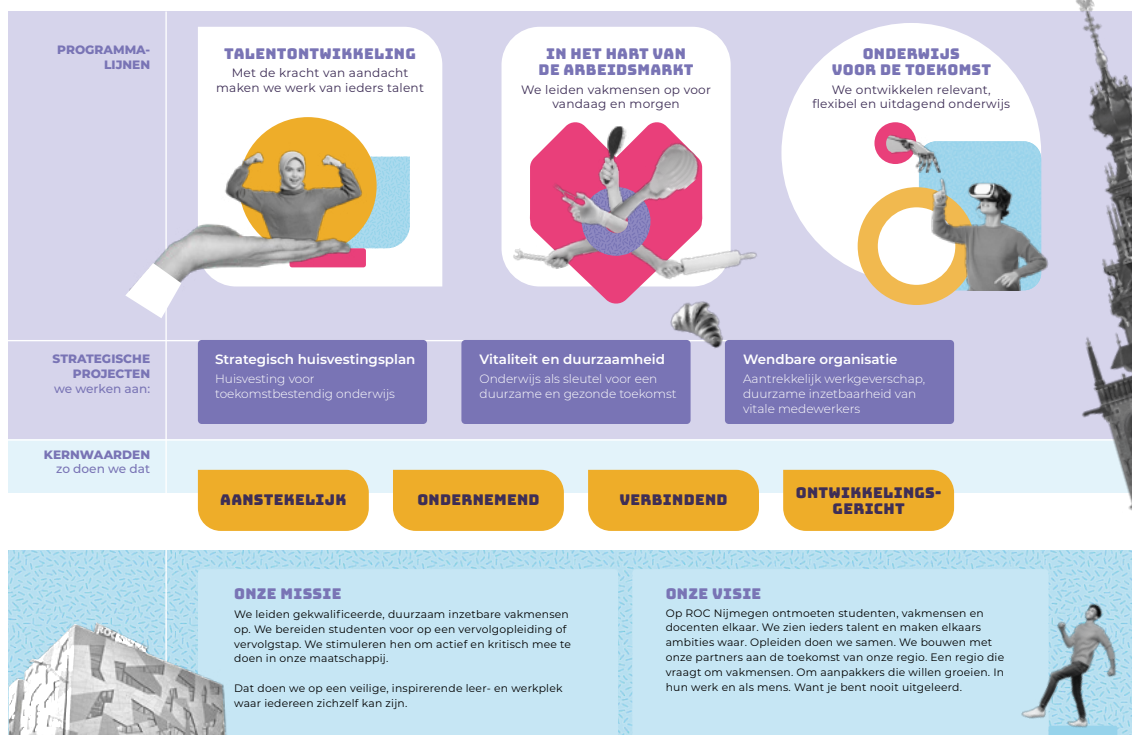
PROGRAMMA-LIJNEN

TALENTONTWIKKELING
Met de kracht van aandacht maken we werk van ieders talent

IN HET HART VAN DE ARBEIDSMARKT
We leiden vakmensen op voor vandaag en morgen

ONDERWIJS VOOR DE TOEKOMST
We ontwikkelen relevant, flexibel en uitdagend onderwijs

STRATEGISCHE PROJECTEN
we werken aan:

Strategisch huisvestingsplan
Huisvesting voor toekomstbestendig onderwijs

Vitaliteit en duurzaamheid
Onderwijs als sleutel voor een duurzame en gezonde toekomst

Wendbare organisatie
Aantrekkelijk werkgeverschap, duurzame inzetbaarheid van vitale medewerkers

KERNWAARDEN
zo doen we dat

AANSTEKELIJK

ONDERNEMEND

VERBINDEND

ONTWIKKELINGS-GERICHT

ONZE MISSIE
We leiden gekwalificeerde, duurzaam inzetbare vakmensen op. We bereiden studenten voor op een vervolgopleiding of vervolgstap. We stimuleren hen om actief en kritisch mee te doen in onze maatschappij.

Dat doen we op een veilige, inspirerende leer- en werkplek waar iedereen zichzelf kan zijn.

ONZE VISIE
Op ROC Nijmegen ontmoeten studenten, vakmensen en docenten elkaar. We zien ieders talent en maken elkaars ambities waar. Opleiden doen we samen. We bouwen met onze partners aan de toekomst van onze regio. Een regio die vraagt om vakmensen. Om aanpakkers die willen groeien. In hun werk en als mens. Want je bent nooit uitgeleerd.